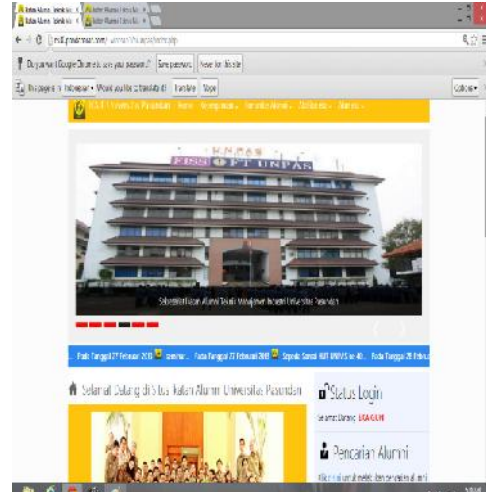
Do you want Google Chrome to save your password? Save password Never for this site

This page is in Indonesian ▾ Would you like to translate it? Translate Nope

Options ▾

Home Kemahasiswaan Tracer Alumni Statistika Alumni

UNPAS
FISS OFT UNPAN

Selamat Datang di Situs Alumni Universitas Pasundan

Pada Tanggal 27 Februari 2013 seminar... Pada Tanggal 27 Februari 2013 Sepeda Santai HUT UNPAS ke 40... Pada Tanggal 28 Februari

Selamat Datang di Situs Kalam Alumni Universitas Pasundan

Status Login

Selamat Datang, LOGIN

Pencarian Alumni